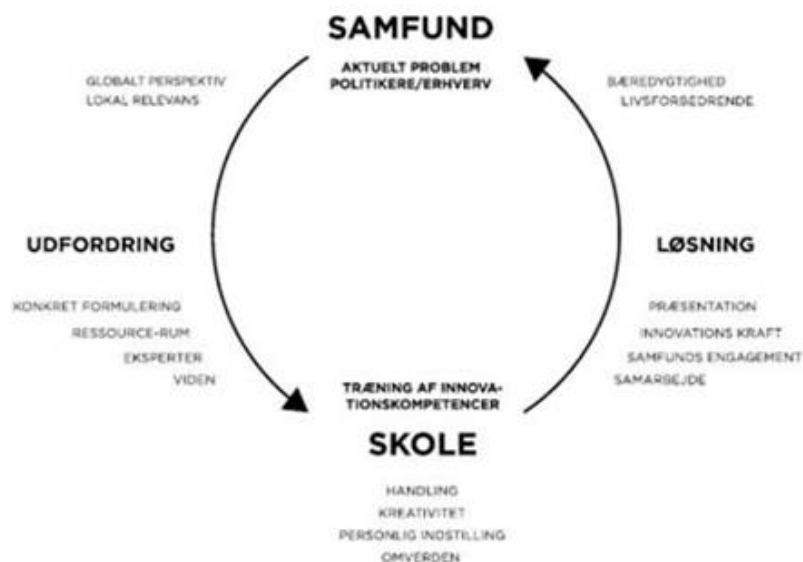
SAMFUND

AKTUELT PROBLEM
POLITIKERE/ERHVERV

GLOBALT PERSPEKTIV
LOKAL RELEVANS

BÆREDYGTIGHED
LIVSFORBEDRENDE

UDFORDRING

KONKRET FORMULERING
RESSOURCE-RUM
EKSPERTER
VIDEN

LØSNING

PRÆSENTATION
INNOVATIONS KRAFT
SAMFUNDS ENGAGEMENT
SAMARBEJDE

TRÆNING AF INNOVATIONSKOMPETENCER

SKOLE

HANDLING
KREATIVITET
PERSONLIG INDSTILLING
OMVERDEN